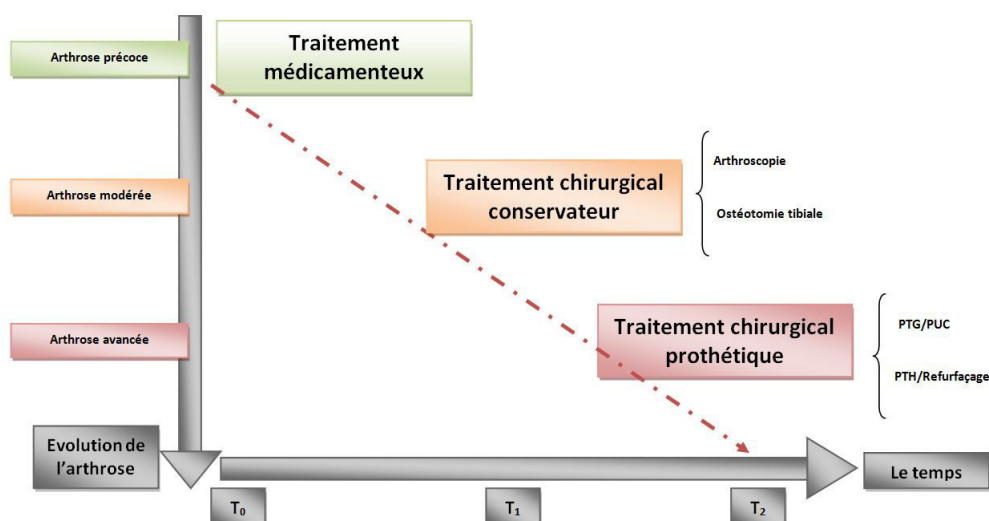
Arthrose précoce

Arthrose modérée

Arthrose avancée

Traitement médicamenteux

Traitement chirurgical conservateur

Arthroscopie

Ostéotomie tibiale

Traitement chirurgical prothétique

PTG/PUC

PTH/Refurfaçage

Evolution de l'arthrose

Le temps

$T_0$

$T_1$

$T_2$